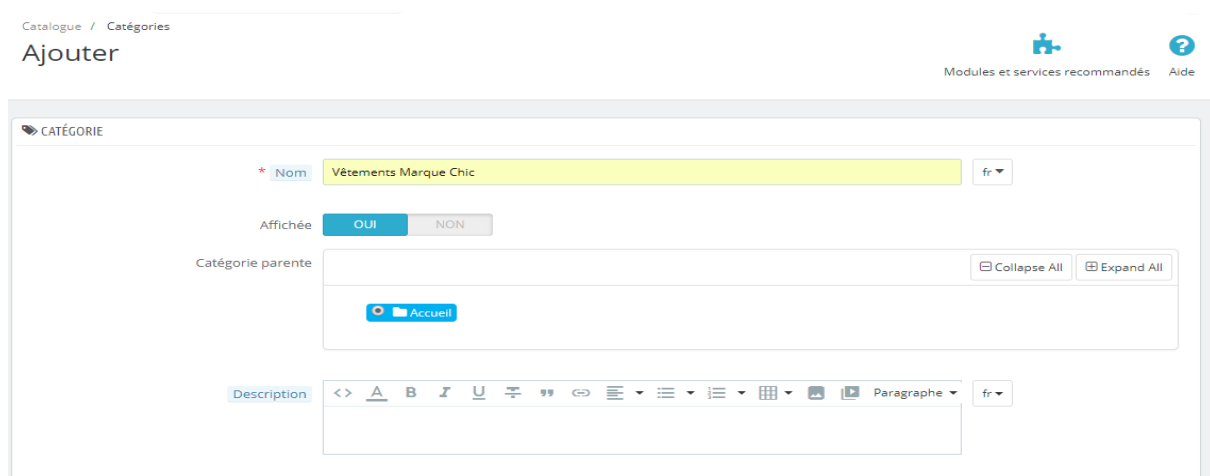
Catalogue / Catégories
Ajouter

Modules et services recommandés Aide

CATÉGORIE

* Nom Vêtements Marque Chic fr

Affichée OUI NON

Catégorie parente Collapse All Expand All

Accueil

Description Paragraphe fr